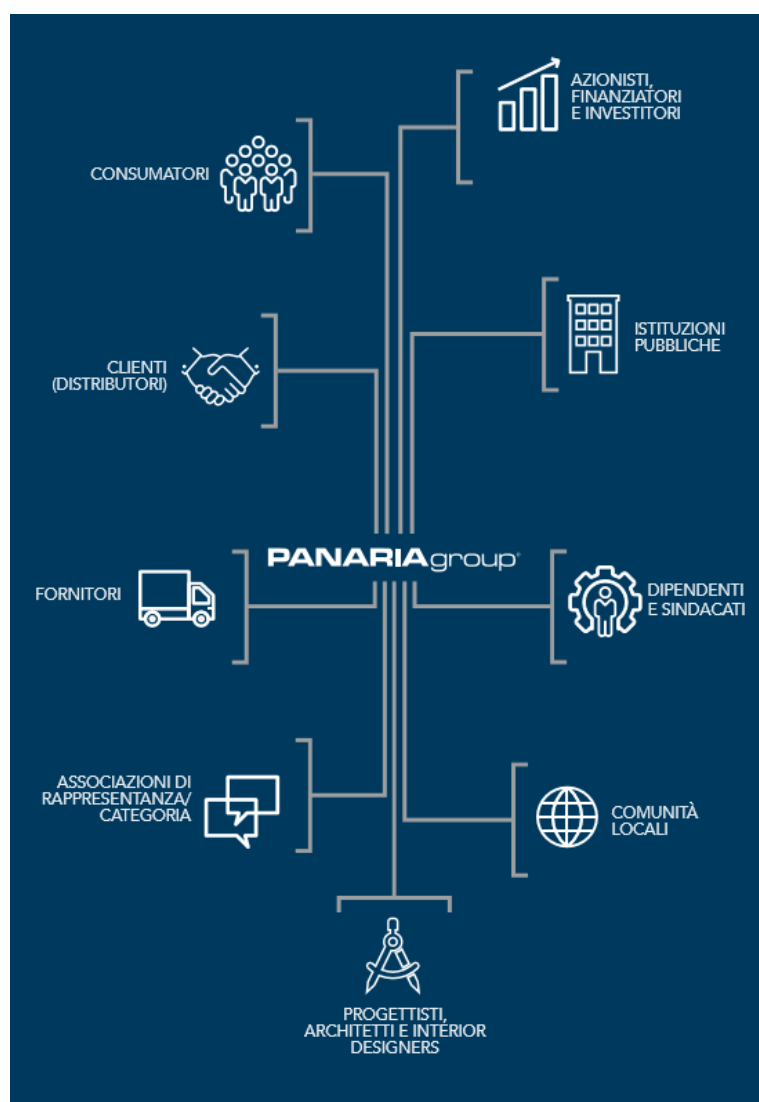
AZIONISTI, FINANZIATORI E INVESTITORI

CONSUMATORI

ISTITUZIONI PUBBLICHE

CLIENTI (DISTRIBUTORI)

PANARIAgroup

FORNITORI

DIPENDENTI E SINDACATI

ASSOCIAZIONI DI RAPPRESENTANZA/ CATEGORIA

COMUNITÀ LOCALI

PROGETTISTI, ARCHITETTI E INTERIOR DESIGNERS